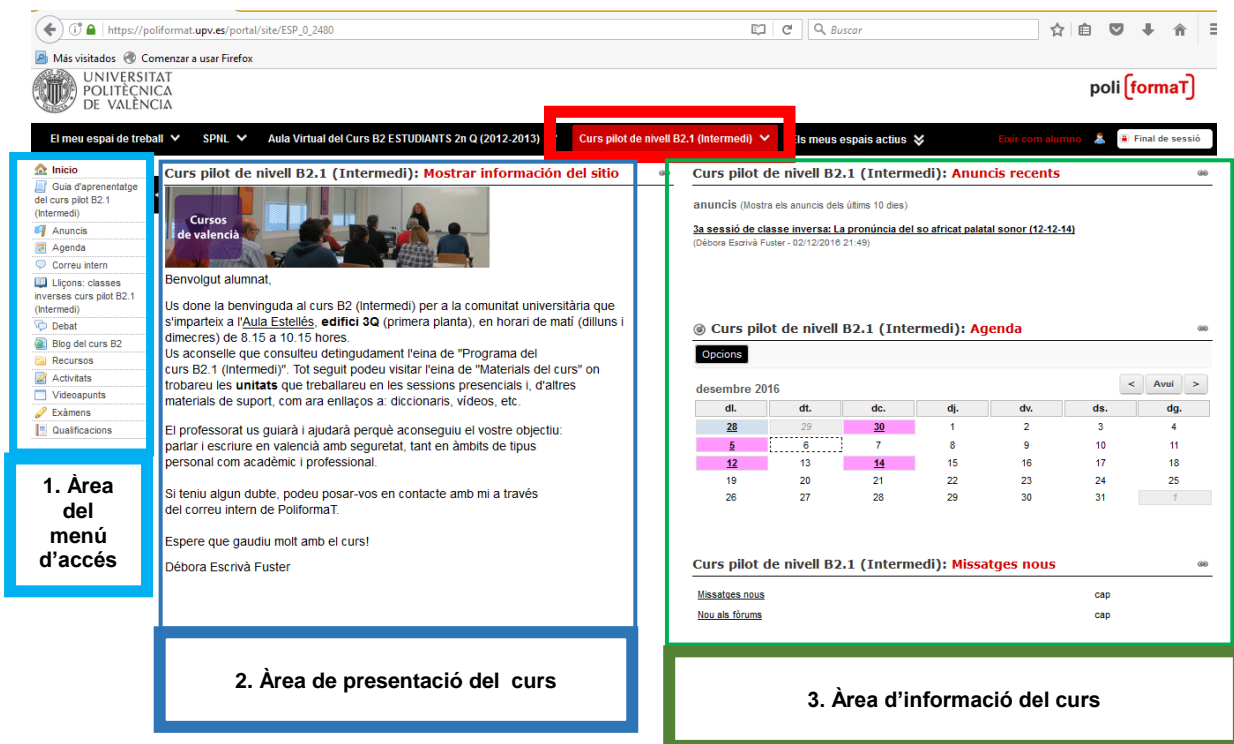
https://poliformat.upv.es/portal/site/ESP_0_2480

Buscar

Més visitats Començar a usar Firefox

UNIVERSITAT POLITÈCNICA DE VALÈNCIA

poli[formaT]

El meu espai de treball SPNL Aula Virtual del Curs B2 ESTUDIANTS 2n Q (2012-2013) Curs pilot de nivell B2.1 (Intermedi) Els meus espais actius Eixir com alumno Final de sessió

Inici
Guia d'aprenentatge del curs pilot B2.1 (Intermedi)
Anuncis
Agenda
Correu intern
Lliçons: classes inverses curs pilot B2.1 (Intermedi)
Debat
Blog del curs B2
Recursos
Activitats
Vídeoapunts
Exàmens
Qualificacions

1. Àrea del menú d'accés

Curs pilot de nivell B2.1 (Intermedi): Mostrar información del sitio

Cursos de valencià

Benvolgut alumnat,

Us done la benvinguda al curs B2 (Intermedi) per a la comunitat universitària que s'imparteix a l'Aula Estellés, edifici 3Q (primera planta), en horari de matí (dilluns i dimecres) de 8.15 a 10.15 hores.
Us aconselle que consulteu detingudament l'eina de "Programa del curs B2.1 (Intermedi)". Tot seguit podeu visitar l'eina de "Materials del curs" on trobareu les unitats que treballareu en les sessions presencials i, d'altres materials de suport, com ara enllaços a: diccionaris, vídeos, etc.

El professorat us guiarà i ajudarà perquè aconseguiu el vostre objectiu: parlar i escriure en valencià amb seguretat, tant en àmbits de tipus personal com acadèmic i professional.

Si teniu algun dubte, podeu posar-vos en contacte amb mi a través del correu intern de PoliformaT.

Espere que gaudiu molt amb el curs!

Dèbora Escrivà Fuster

2. Àrea de presentació del curs

Curs pilot de nivell B2.1 (Intermedi): Anuncis recents

anuncis (Mostra els anuncis dels últims 10 dies)

3a sessió de classe inversa: La pronúncia del so africat palatal sonor (12-12-14)
(Dèbora Escrivà Fuster - 02/12/2016 21:49)

Curs pilot de nivell B2.1 (Intermedi): Agenda

Opcions

desembre 2016 < Avui >

| dl. | dt. | dc. | dj. | dv. | ds. | dg. |
|---|---|---|---|---|---|---|
| 28 | 29 | 30 | 1 | 2 | 3 | 4 |
| 5 | 6 | 7 | 8 | 9 | 10 | 11 |
| 12 | 13 | 14 | 15 | 16 | 17 | 18 |
| 19 | 20 | 21 | 22 | 23 | 24 | 25 |
| 26 | 27 | 28 | 29 | 30 | 31 | 1 |

Curs pilot de nivell B2.1 (Intermedi): Missatges nous

Missatges nous cap
Nou als fòrums cap

3. Àrea d'informació del curs